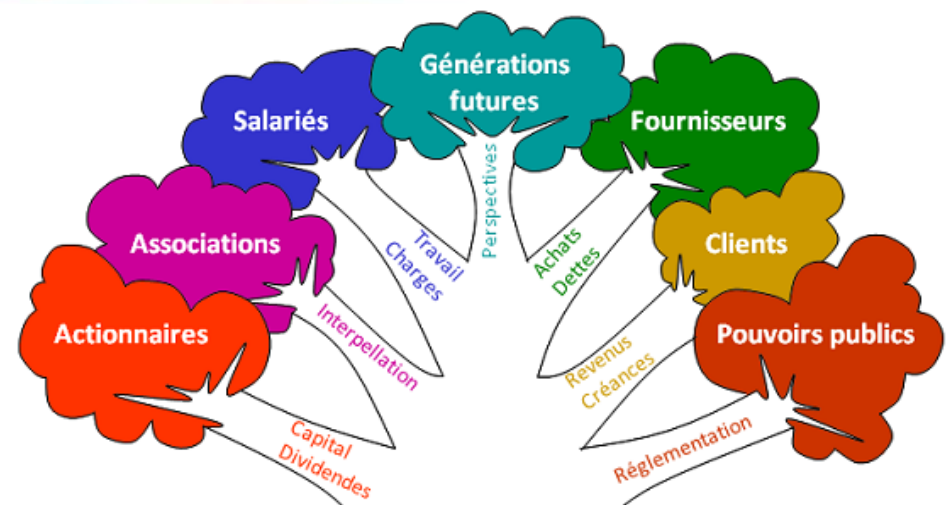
Générations futures

Salariés

Fournisseurs

Associations

Clients

Actionnaires

Pouvoirs publics

Perspectives

Travail
Charges

Achats
Dettes

Interpellation

Revenus
Créances

Capital
Dividendes

Réglementation